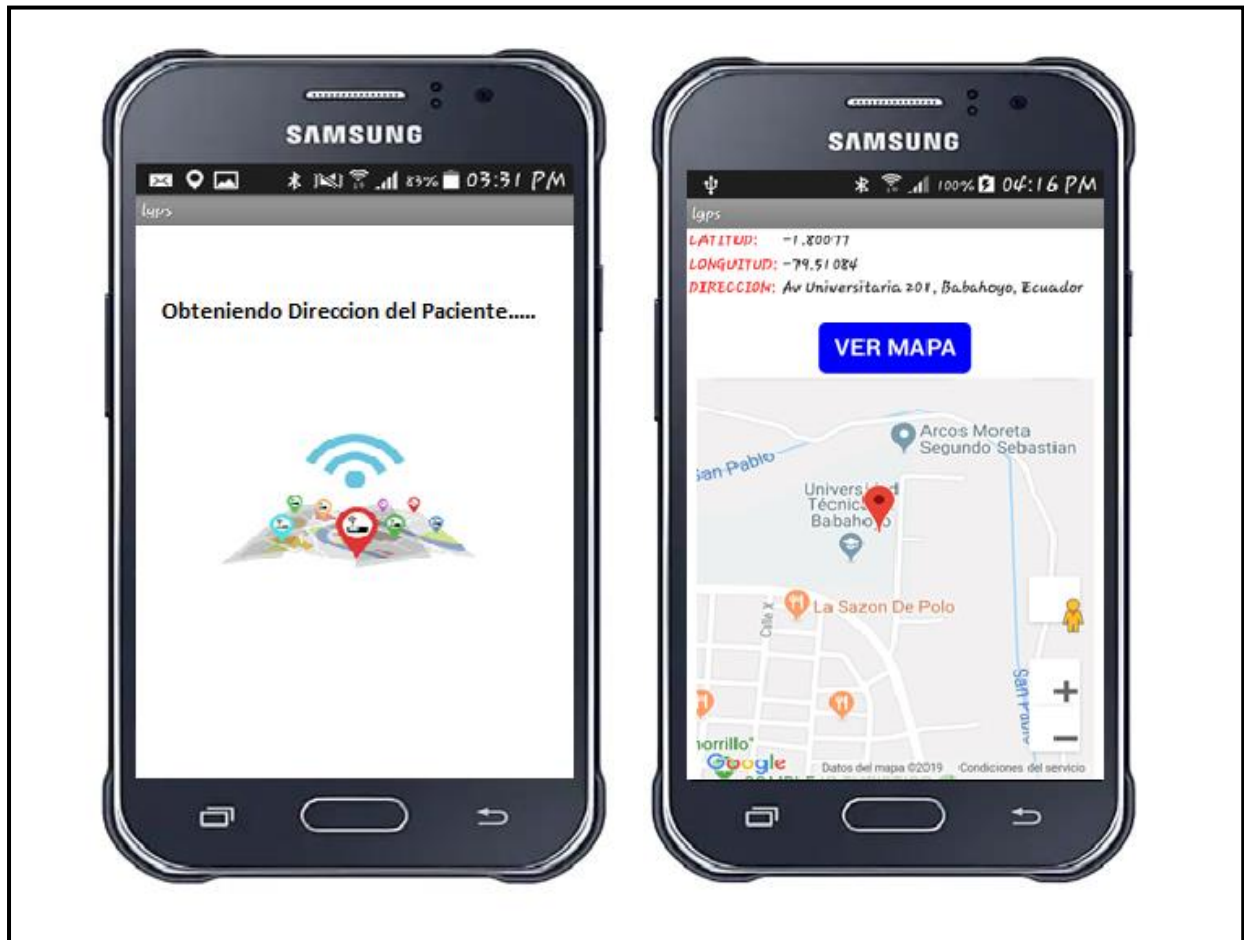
SAMSUNG

83% 03:31 PM

lgps

Obteniendo Direccion del Paciente.....

SAMSUNG

100% 04:16 PM

lgps

LATITUD: -1.80077

LONGUITUD: -79.51084

DIRECCION: Av Universitaria 201, Babahoyo, Ecuador

VER MAPA

Arcos Moreta Segundo Sebastian

San Pablo

Universidad Técnica Babahoyo

La Sazon De Polo

Calle X

San Pablo

+

−

orrillo

Google

Datos del mapa ©2019 Condiciones del servicio